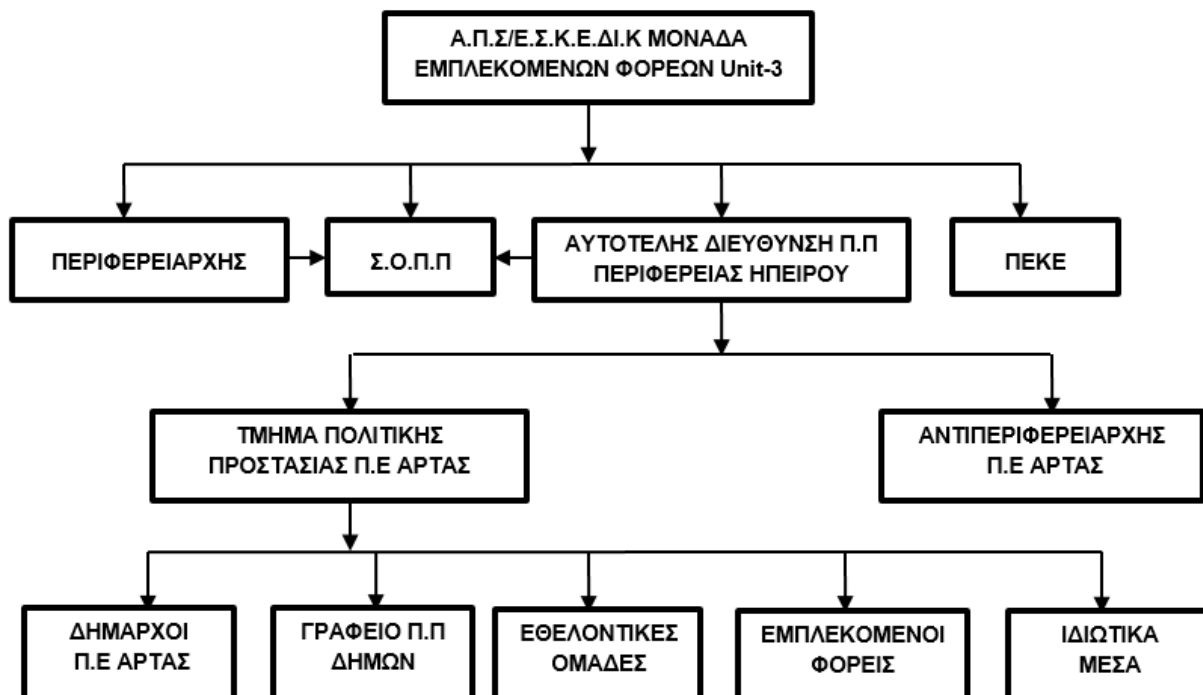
Α.Π.Σ/Ε.Σ.Κ.Ε.ΔΙ.Κ ΜΟΝΑΔΑ ΕΜΠΛΕΚΟΜΕΝΩΝ ΦΟΡΕΩΝ Unit-3

ΠΕΡΙΦΕΡΕΙΑΡΧΗΣ

Σ.Ο.Π.Π

ΑΥΤΟΤΕΛΗΣ ΔΙΕΥΘΥΝΣΗ Π.Π ΠΕΡΙΦΕΡΕΙΑΣ ΗΠΕΙΡΟΥ

ΠΕΚΕ

ΤΜΗΜΑ ΠΟΛΙΤΙΚΗΣ ΠΡΟΣΤΑΣΙΑΣ Π.Ε ΑΡΤΑΣ

ΑΝΤΙΠΕΡΙΦΕΡΕΙΑΡΧΗΣ Π.Ε ΑΡΤΑΣ

ΔΗΜΑΡΧΟΙ Π.Ε ΑΡΤΑΣ

ΓΡΑΦΕΙΟ Π.Π ΔΗΜΩΝ

ΕΘΕΛΟΝΤΙΚΕΣ ΟΜΑΔΕΣ

ΕΜΠΛΕΚΟΜΕΝΟΙ ΦΟΡΕΙΣ

ΙΔΙΩΤΙΚΑ ΜΕΣΑ